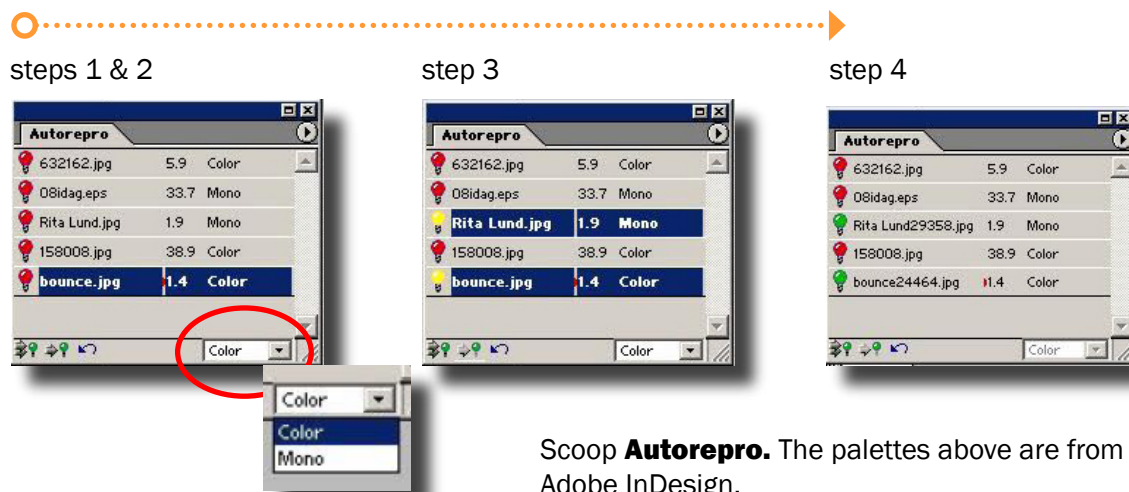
steps 1 & 2

| Autorepro | | |
|---|---|---|
| 632162.jpg | 5.9 | Color |
| 08idag.eps | 33.7 | Mono |
| Rita Lund.jpg | 1.9 | Mono |
| 158008.jpg | 38.9 | Color |
| bounce.jpg | 1.4 | Color |

Color

Color
Color
Mono

step 3

| Autorepro | | |
|---|---|---|
| 632162.jpg | 5.9 | Color |
| 08idag.eps | 33.7 | Mono |
| Rita Lund.jpg | 1.9 | Mono |
| 158008.jpg | 38.9 | Color |
| bounce.jpg | 1.4 | Color |

Color

step 4

| Autorepro | | |
|---|---|---|
| 632162.jpg | 5.9 | Color |
| 08idag.eps | 33.7 | Mono |
| Rita Lund29358.jpg | 1.9 | Mono |
| 158008.jpg | 38.9 | Color |
| bounce24464.jpg | 1.4 | Color |

Color

Scoop **Autorepro.** The palettes above are from Adobe InDesign.